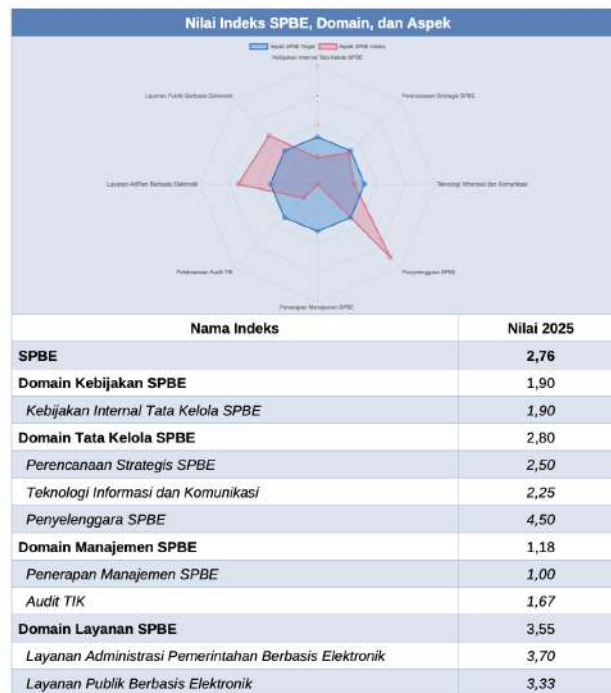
Nilai Indeks SPBE, Domain, dan Aspek

Aspek SPBE Target    Aspek SPBE Instansi

Kebijakan Internal Tata Kelola SPBE

Perencanaan Strategis SPBE

Teknologi Informasi dan Komunikasi

Penyelenggara SPBE

Penerapan Manajemen SPBE

Pelaksanaan Audit TIK

Layanan Adifian Berbasis Elektronik

Layanan Publik Berbasis Elektronik

| Nama Indeks | Nilai 2025 |
|---|---|
| SPBE | 2,76 |
| Domain Kebijakan SPBE | 1,90 |
| Kebijakan Internal Tata Kelola SPBE | 1,90 |
| Domain Tata Kelola SPBE | 2,80 |
| Perencanaan Strategis SPBE | 2,50 |
| Teknologi Informasi dan Komunikasi | 2,25 |
| Penyelenggara SPBE | 4,50 |
| Domain Manajemen SPBE | 1,18 |
| Penerapan Manajemen SPBE | 1,00 |
| Audit TIK | 1,67 |
| Domain Layanan SPBE | 3,55 |
| Layanan Administrasi Pemerintahan Berbasis Elektronik | 3,70 |
| Layanan Publik Berbasis Elektronik | 3,33 |